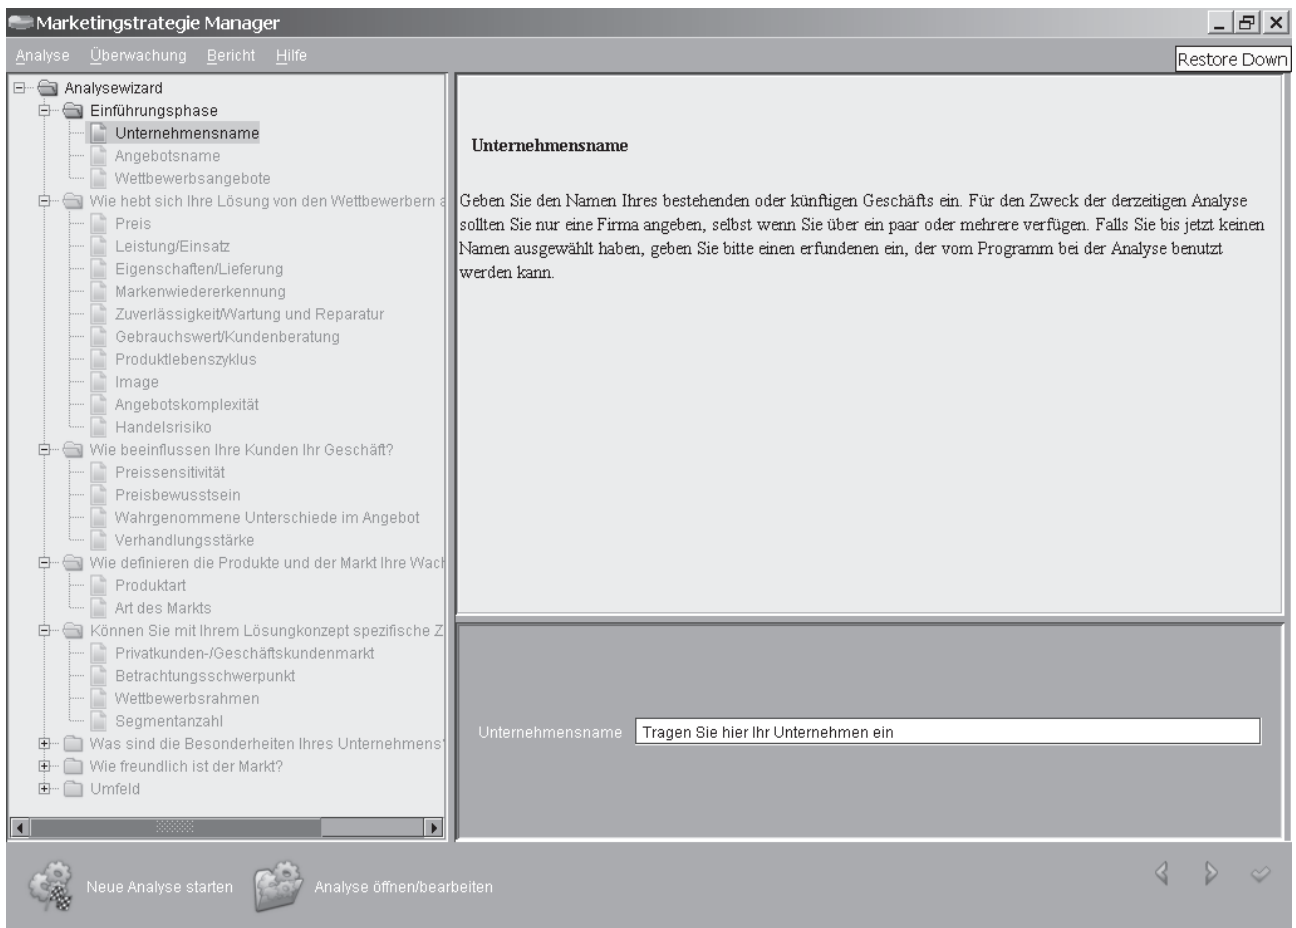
Marketingstrategie Manager

Analyse Überwachung Bericht Hilfe

Restore Down

Analysewizard
Einführungsphase
Unternehmensname
Angebotsname
Wettbewerbsangebote
Wie hebt sich Ihre Lösung von den Wettbewerbern a
Preis
Leistung/Einsatz
Eigenschaften/Lieferung
Markenwiedererkennung
Zuverlässigkeit/Wartung und Reparatur
Gebrauchswert/Kundenberatung
Produktlebenszyklus
Image
Angebotskomplexität
Handelsrisiko
Wie beeinflussen Ihre Kunden Ihr Geschäft?
Preissensitivität
Preisbewusstsein
Wahrgenommene Unterschiede im Angebot
Verhandlungsstärke
Wie definieren die Produkte und der Markt Ihre Wach
Produktart
Art des Markts
Können Sie mit Ihrem Lösungkonzept spezifische Z
Privatkunden-/Geschäftskundenmarkt
Betrachtungsschwerpunkt
Wettbewerbsrahmen
Segmentanzahl
Was sind die Besonderheiten Ihres Unternehmens
Wie freundlich ist der Markt?
Umfeld

Unternehmensname

Geben Sie den Namen Ihres bestehenden oder künftigen Geschäfts ein. Für den Zweck der derzeitigen Analyse sollten Sie nur eine Firma angeben, selbst wenn Sie über ein paar oder mehrere verfügen. Falls Sie bis jetzt keinen Namen ausgewählt haben, geben Sie bitte einen erfundenen ein, der vom Programm bei der Analyse benutzt werden kann.

Unternehmensname Tragen Sie hier Ihr Unternehmen ein

Neue Analyse starten Analyse öffnen/bearbeiten